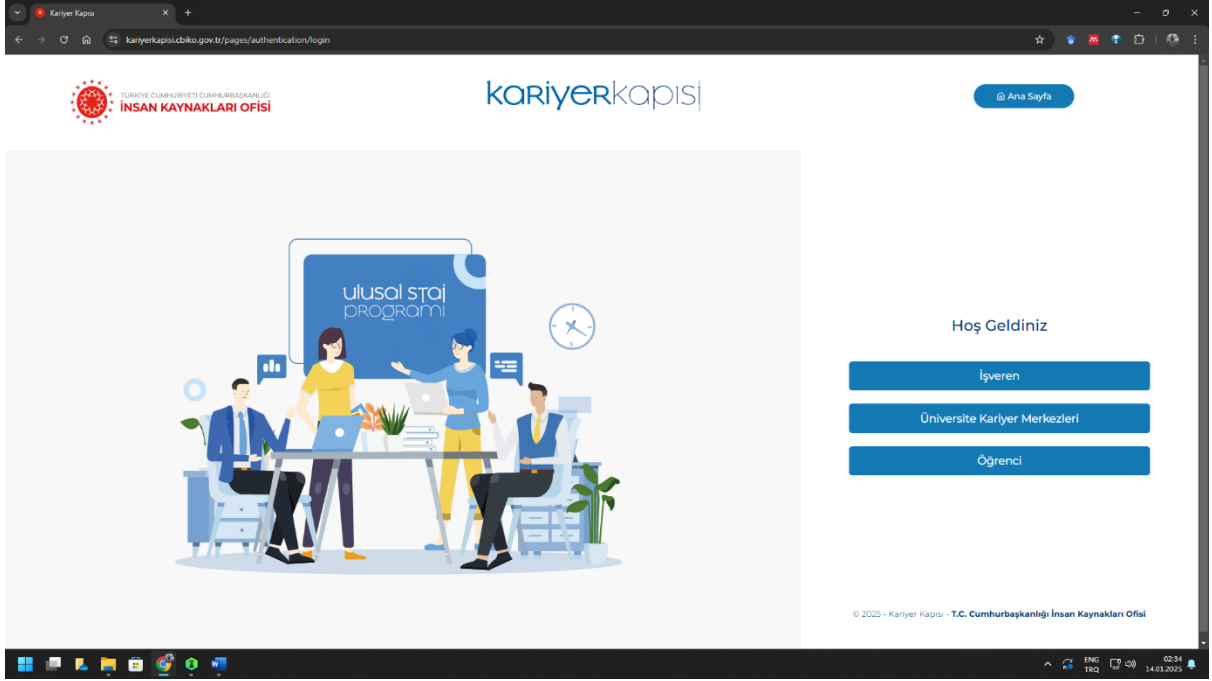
Kariyer Kapısı
kariyerkapisi.cbiko.gov.tr/pages/authentication/login

TÜRKİYE CUMHURİYETİ CUMHURBAŞKANLIĞI
İNSAN KAYNAKLARI OFİSİ

kariyerkapısı

Ana Sayfa

ulusal staj programı

Hoş Geldiniz

İşveren

Üniversite Kariyer Merkezleri

Öğrenci

© 2025 - Kariyer Kapısı - T.C. Cumhurbaşkanlığı İnsan Kaynakları Ofisi

ENG TRQ
02:34
14.01.2025